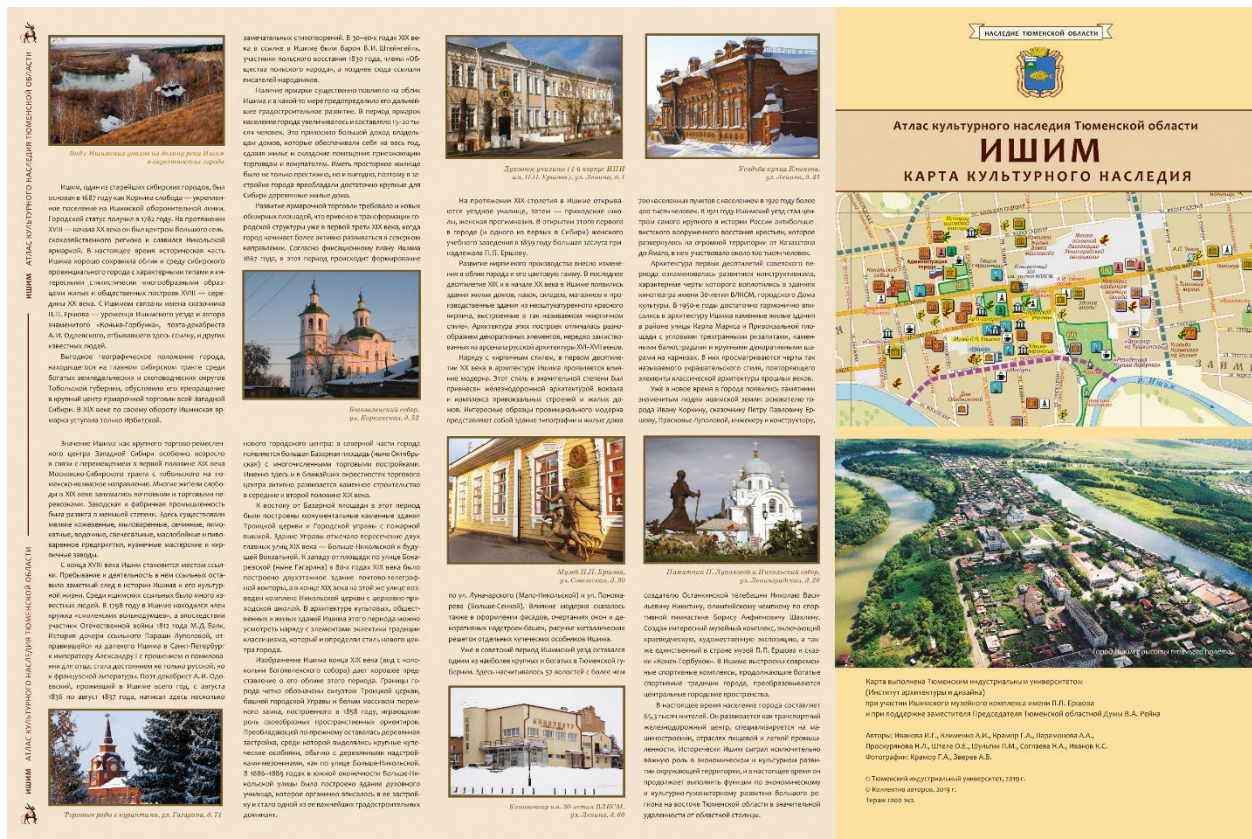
ИШИМ АТЛАС КУЛЬТУРНОГО НАСЛЕДИЯ ТЮМЕНСКОЙ ОБЛАСТИ

Вид с Ишимского увала на долину реки Ишим в окрестностях города

Ишим, один из старейших сибирских городов, был основан в 1687 году как Коркина слобода — укрепленное поселение на Ишимской оборонительной линии. Городской статус получил в 1782 году. На протяжении XVIII — начала XX века он был центром большого сельскохозяйственного региона и славился Никольской ярмаркой. В настоящее время исторически часть Ишима хорошо сохранила облик и среду сибирского провинциального города с характерными типами и интересными стилистически многообразными образцами жилых и общественных построек XVIII — середины XX века. С Ишимом связаны имена сказочника П.П. Ершова — уроженца Ишимского уезда и автора знаменитого «Конька-Горбунка», поэта-декабриста А.И. Одоевского, отбывавшего здесь ссылку, и других известных людей.

Выгодное географическое положение города, находящегося на главном сибирском тракте среди богатых земледельческих и скотоводческих округов Тобольской губернии, обусловило его превращение в крупный центр ярмарочной торговли всей Западной Сибири. В XIX веке по своему обороту Ишимская ярмарка уступала только Ирбитской.

Значение Ишима как крупного торгово-ремесленного центра Западной Сибири особенно возросло в связи с перемещением в первой половине XIX века Московско-Сибирского тракта с тобольского на тюменско-ишимское направление. Многие жители слободы в XIX веке занимались почтовыми и торговыми перевозками. Заводская и фабричная промышленность была развита в меньшей степени. Здесь существовали мелкие кожевенные, мыловаренные, свечные, пимокатные, водочные, свечесальные, маслобойные и пивоваренные предприятия, кузнечные мастерские и кирпичные заводы.

С конца XVIII века Ишим становится местом ссылки. Пребывание и деятельность в нем ссыльных оставило заметный след в истории Ишима и его культурной жизни. Среди ишимских ссыльных было много известных людей. В 1798 году в Ишиме находился член кружка «смоленских вольнодумцев», а впоследствии участник Отечественной войны 1812 года М.Д. Балк. История дочери ссыльного Параши Луполовой, отправившейся из далекого Ишима в Санкт-Петербург к императору Александру I с прошением о помиловании для отца, стала достоянием не только русской, но и французской литературы. Поэт-декабрист А.И. Одоевский, проживший в Ишиме всего год, с августа 1836 по август 1837 года, написал здесь несколько

Торговые ряды с куполами, ул. Гагарина, д. 71

замечательных стихотворений. В 30–40-х годах XIX века в ссылке в Ишиме были барон В.И. Штейнгейль, участники польского восстания 1830 года, члены «Общества польского народа», а позднее сюда ссылали писателей-народников.

Наличие ярмарки существенно повлияло на облик Ишима и в какой-то мере предопределило его дальнейшее градостроительное развитие. В период ярмарок население города увеличивалось и составляло 15–20 тысяч человек. Это приносило большой доход владельцам домов, которые обеспечивали себя на весь год, сдавая жилые и складские помещения приезжающим торговцам и покупателям. Иметь просторное жилище было не только престижно, но и выгодно, поэтому в застройке города преобладали достаточно крупные для Сибири деревянные жилые дома.

Развитие ярмарочной торговли требовало и новых обширных площадей, что привело к трансформации городской структуры уже в первой трети XIX века, когда город начинает более активно развиваться в северном направлении. Согласно фиксационному плану Ишима 1867 года, в этот период происходит формирование

Богоявленский собор, ул. Корчагина, д. 52

нового городского центра: в северной части города появляется большая Базарная площадь (ныне Октябрьская) с многочисленными торговыми постройками. Именно здесь и в ближайших окрестностях торгового центра активно развивается каменное строительство в середине и второй половине XIX века.

К востоку от Базарной площади в этот период были построены монументальные каменные здания Троицкой церкви и Городской управы с пожарной вышкой. Здание Управы отмечало пересечение двух главных улиц XIX века — Больше-Никольской и будущей Вокзальной. К западу от площади по улице Бекаревской (ныне Гагарина) в 80-х годах XIX века было построено двухэтажное здание почтово-телеграфной конторы, а в конце XIX века на этой же улице возведен комплекс Никольской церкви с церковно-приходской школой. В архитектуре культовых, общественных и жилых зданий Ишима этого периода можно усмотреть наряду с классицизмом, эклектикой традиции классицизма, который и определял стилевого центра города.

Изображение Ишима конца XIX века (вид с колокольни Богоявленского собора) дает хорошее представление о его облике этого периода. Границы города четко обозначены силуэтом Троицкой церкви, башней городской Управы и белым массивом тюремного замка, построенного в 1858 году, играющими роль своеобразных пространственных ориентиров. Преобладающей по-прежнему оставалась деревянная застройка, среди которой выделялись крупные купеческие особняки, обычно с деревянными надстройками-мезонинами, как по улице Больше-Никольской. В 1886–1889 годах в южной оконечности Больше-Никольской улицы было построено здание духовного училища, которое органично вписалось в ее застройку и стало одной из важнейших градостроительных доминант.

Духовное училище (1-й корпус ИПИ им. П.П. Ершова), ул. Ленина, д. 1

Усадьба купца Клюкина, ул. Ленина, д. 21

На протяжении XIX столетия в Ишиме открываются уездное училище, затем — приходские училища, женская прогимназия. В открытии этого первого в городе (и одного из первых в Сибири) женского учебного заведения в 1859 году большая заслуга принадлежала П.П. Ершову.

Развитие кирпичного производства внесло изменения в облик города и его цветовую гамму. В последнее десятилетие XIX и в начале XX века в Ишиме появились здания жилых домов, лавок, складов, магазинов и производственные здания из неоштукатуренного красного кирпича, выстроенные в так называемом «кирпичном стиле». Архитектура этих построек отличалась разнообразием декоративных элементов, нередко заимствованных из арсенала русской архитектуры XVI–XVII веков.

Наряду с кирпичным стилем, в первом десятилетии XX века в архитектуре Ишима проявляется влияние модерна. Этот стиль в значительной степени был привнесен железнодорожной архитектурой вокзала и комплекса привокзальных строений и жилых домов. Интересные образцы провинциального модерна представляют собой здание типографии и жилые дома

700 населенных пунктов с населением в 1920 году более 400 тысяч человек. В 1921 году Ишимский уезд стал центром самого крупного в истории России антибольшевистского вооруженного восстания крестьян, которое развернулось на огромной территории от Казахстана до Ямала, в нем участвовало около 100 тысяч человек.

Архитектура первых десятилетий советского периода ознаменовалась развитием конструктивизма, характерные черты которого воплотились в зданиях кинотеатра имени 30-летия ВЛКСМ, городского Дома культуры. В 1950-е годы достаточно гармонично вписались в архитектуру Ишима каменные жилые здания в районе улиц Карла Маркса и Привокзальной площади с угловыми треугольными ризалитами, каменными балюстрадами и крупными декоративными шарами на карнизах. В них просматриваются черты так называемого украшательского стиля, повторяющего элементы классической архитектуры прошлых веков.

Уже в новое время в городе появились памятники знаменитым людям ишимской земли: основателю города Ивану Коркину, сказочнику Петру Павловичу Ершову, Прасковье Луполовой, инженеру и конструктору,

Музей П.П. Ершова, ул. Советская, д. 30

по ул. Луначарского (Мало-Никольской) и ул. Пономарева (Больше-Сенной). Влияние модерна оказалось также в оформлении фасадов, очертаниях окон и декоративных карнизов-бровок, рисунке металлических решеток отдельных купеческих особняков Ишима.

Уже в советский период Ишимский уезд оставался одним из наиболее крупных и богатых в Тюменской губернии. Здесь насчитывалось 57 волостей с более чем

Кинотеатр им. 30-летия ВЛКСМ, ул. Ленина, д. 66

Памятник П. Луполовой и Никольский собор, ул. Ленинградская, д. 28

создателю Останкинской телебашни Николаю Васильевичу Никитину, олимпийскому чемпиону по спортивной гимнастике Борису Анфиновичу Шахлину. Создан интересный музейный комплекс, включающий краеведческую, художественную экспозицию, а также единственный в стране музей П.П. Ершова и сказки «Конек-Горбунок». В Ишиме выстроены современные спортивные комплексы, продолжающие богатые спортивные традиции города, преобразовавшиеся центральные городские пространства.

В настоящее время население города составляет 65,3 тысяч жителей. Он развивается как транспортный железнодорожный центр, специализируется на машиностроении, отраслях пищевой и легкой промышленности. Исторически Ишим сыграл исключительно важную роль в экономическом и культурном развитии окружающей территории, и в настоящее время он продолжает выполнять функции по экономическому и культурно-гуманитарному развитию большого региона на востоке Тюменской области в значительной удаленности от областной столицы.

НАСЛЕДИЕ ТЮМЕНСКОЙ ОБЛАСТИ

Атлас культурного наследия Тюменской области
ИШИМ
КАРТА КУЛЬТУРНОГО НАСЛЕДИЯ

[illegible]

Город Ишим с высоты птичьего полета

Карта выполнена Тюменским индустриальным университетом (Институт архитектуры и дизайна) при участии Ишимского музейного комплекса имени П.П. Ершова и при поддержке заместителя Председателя Тюменской областной Думы В.А. Рейна

Авторы: Иванова И.Г., Клименко А.И., Крамор Г.А., Парамонова А.А., Проскурякова Н.Л., Штеле О.Е., Шульгин П.М., Соглаева Н.А., Иванов К.С.
Фотографии: Крамор Г.А., Зверев А.В.

© Тюменский индустриальный университет, 2019 г.
© Коллектив авторов, 2019 г.
Тираж 1000 экз.